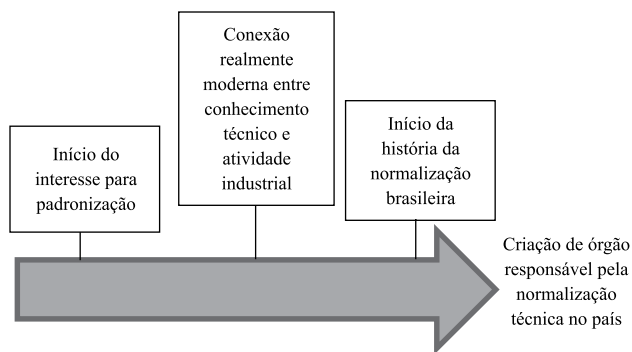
Início do interesse para padronização

Conexão realmente moderna entre conhecimento técnico e atividade industrial

Início da história da normalização brasileira

Criação de órgão responsável pela normalização técnica no país